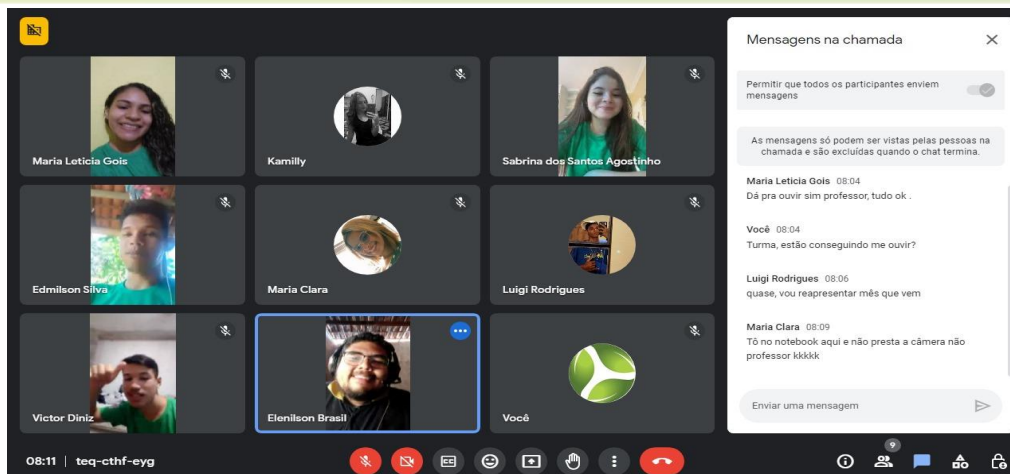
Maria Leticia Gois

Kamilly

Sabrina dos Santos Agostinho

Edmilson Silva

Maria Clara

Luigi Rodrigues

Victor Diniz

Elenilson Brasil

Você

Mensagens na chamada

Permitir que todos os participantes enviem mensagens

As mensagens só podem ser vistas pelas pessoas na chamada e são excluídas quando o chat termina.

Maria Leticia Gois 08:04
Dá pra ouvir sim professor, tudo ok .

Você 08:04
Turma, estão conseguindo me ouvir?

Luigi Rodrigues 08:06
quase, vou reapresentar mês que vem

Maria Clara 08:09
Tô no notebook aqui e não presta a câmera não professor kkkkk

Enviar uma mensagem

08:11 | teq-cthf-eyg

9